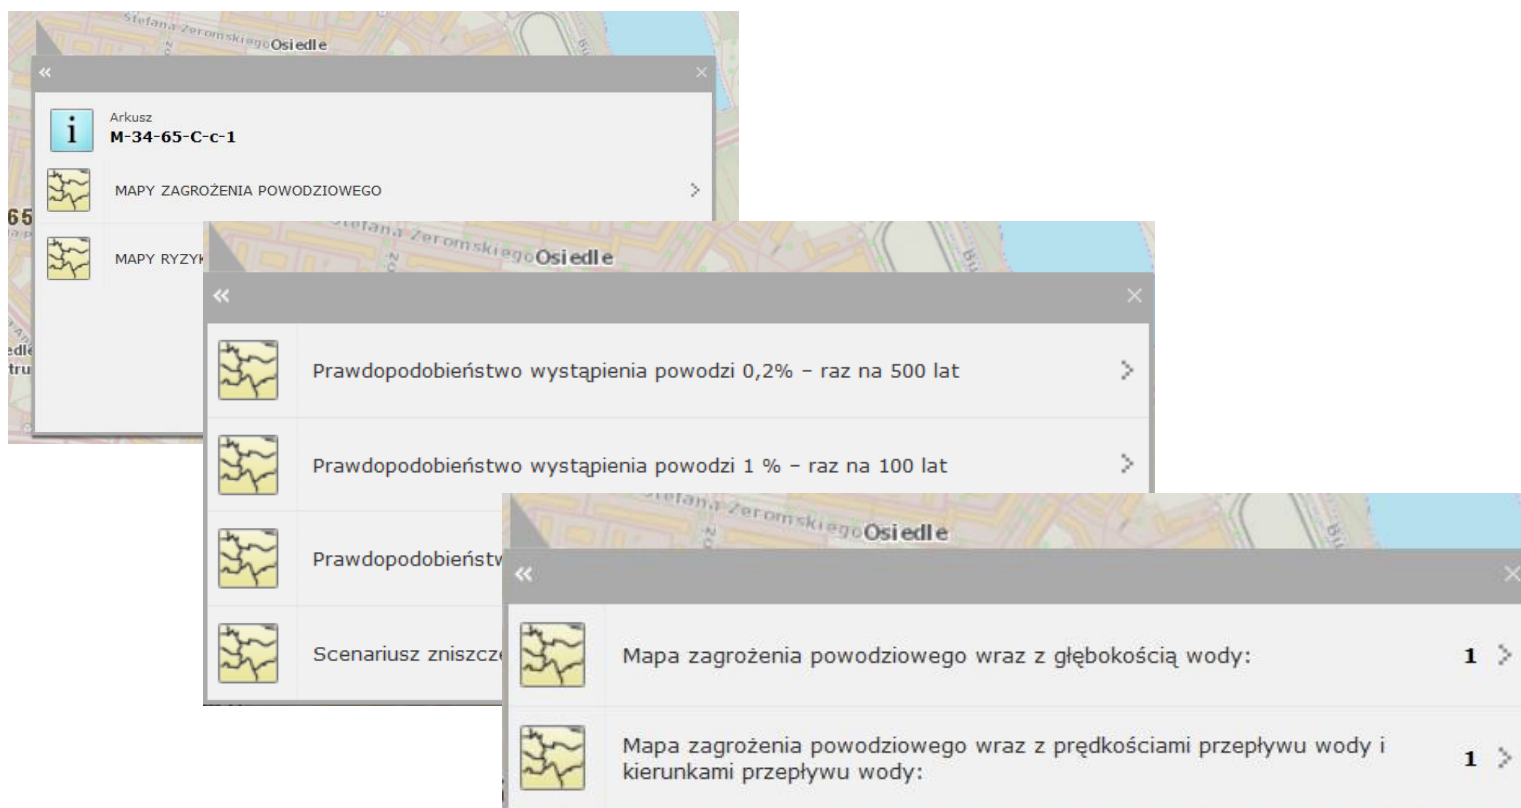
Stefana Żeromskiego Osiedle

«
×

Arkusz
M-34-65-C-c-1

MAPY ZAGROŻENIA POWODZIOWEGO >

65

MAPY RYZYK

edle
tru

Stefana Żeromskiego Osiedle

«
×

Prawdopodobieństwo wystąpienia powodzi 0,2% – raz na 500 lat >

Prawdopodobieństwo wystąpienia powodzi 1 % – raz na 100 lat >

Prawdopodobieństw

Scenariusz zniszcz

Stefana Żeromskiego Osiedle

«
×

Mapa zagrożenia powodziowego wraz z głębokością wody: 1 >

Mapa zagrożenia powodziowego wraz z prędkościami przepływu wody i kierunkami przepływu wody: 1 >